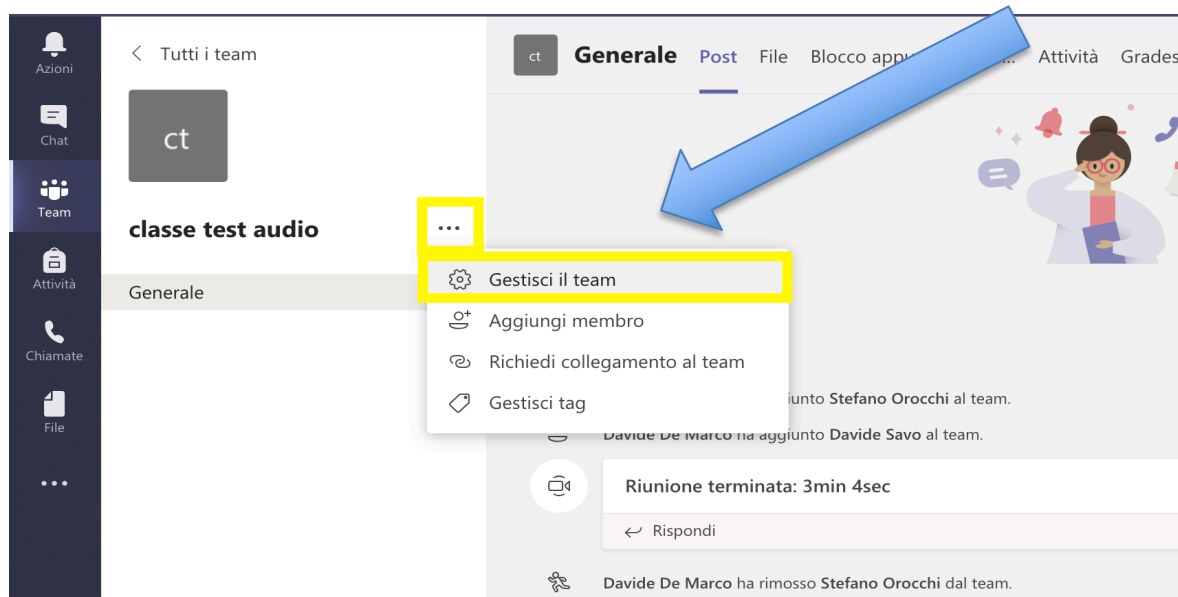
Azioni
Chat
Team
Attività
Chiamate
File
...

< Tutti i team
ct
classe test audio
...
Generale

ct Generale Post File Blocco appu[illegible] Attività Grades

Gestisci il team
Aggiungi membro
Richiedi collegamento al team
Gestisci tag

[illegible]iunto Stefano Orocchi al team.
Davide De Marco ha aggiunto Davide Savo al team.
Riunione terminata: 3min 4sec
Rispondi
Davide De Marco ha rimosso Stefano Orocchi dal team.